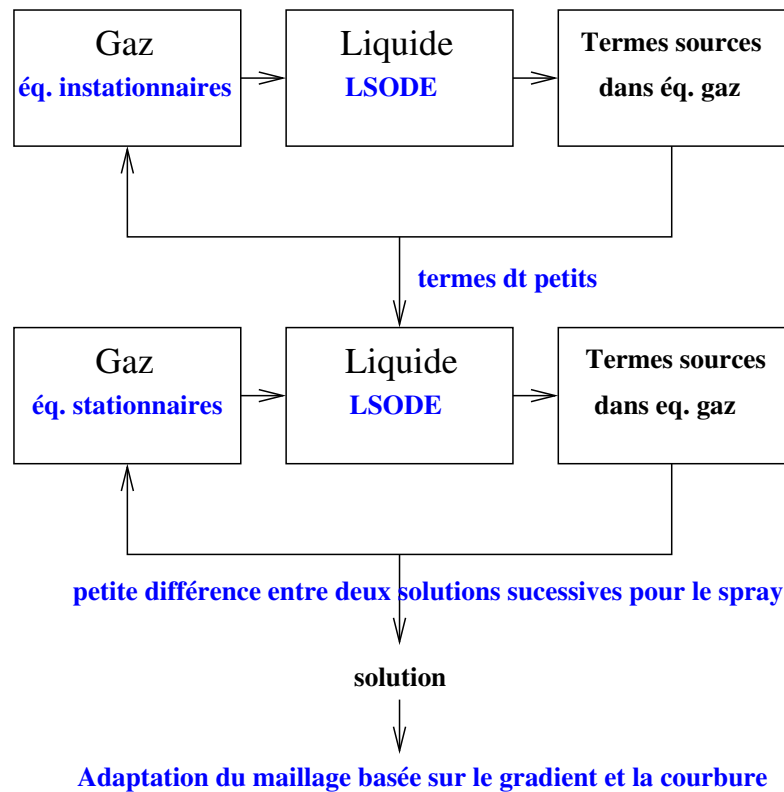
Gaz
éq. instationnaires

Liquide
LSODE

Termes sources
dans éq. gaz

termes dt petits

Gaz
éq. stationnaires

Liquide
LSODE

Termes sources
dans eq. gaz

petite différence entre deux solutions sucessives pour le spray

solution

Adaptation du maillage basée sur le gradient et la courbure